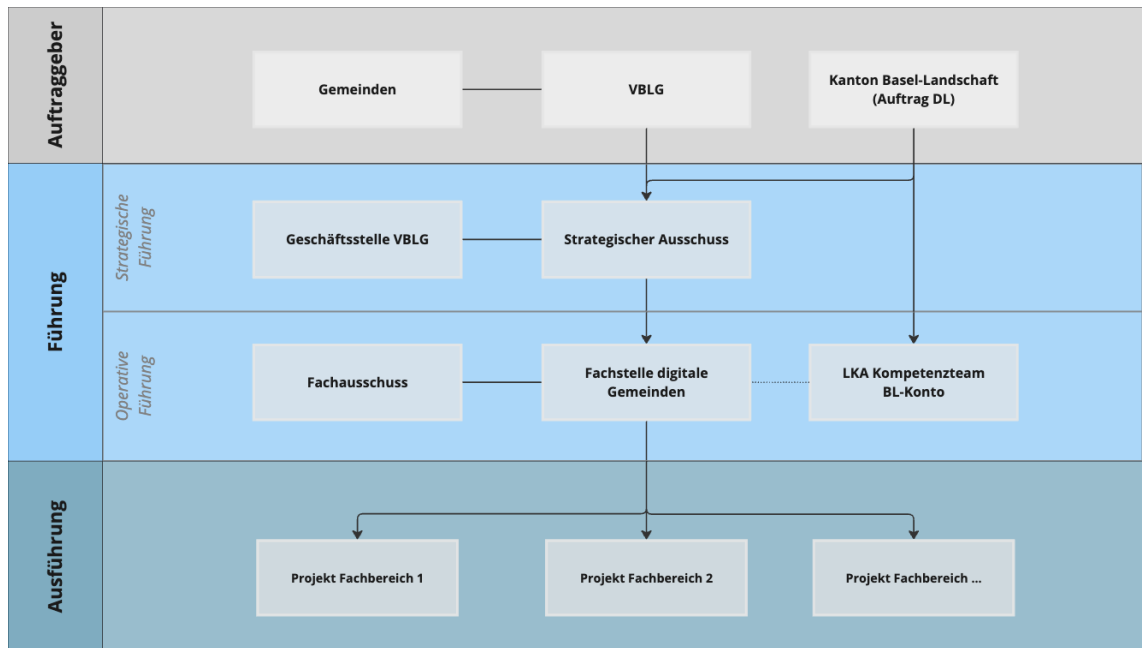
Auftraggeber

Gemeinden

VBLG

Kanton Basel-Landschaft (Auftrag DL)

Führung

Strategische Führung

Geschäftsstelle VBLG

Strategischer Ausschuss

Operative Führung

Fachausschuss

Fachstelle digitale Gemeinden

LKA Kompetenzteam BL-Konto

Ausführung

Projekt Fachbereich 1

Projekt Fachbereich 2

Projekt Fachbereich ...